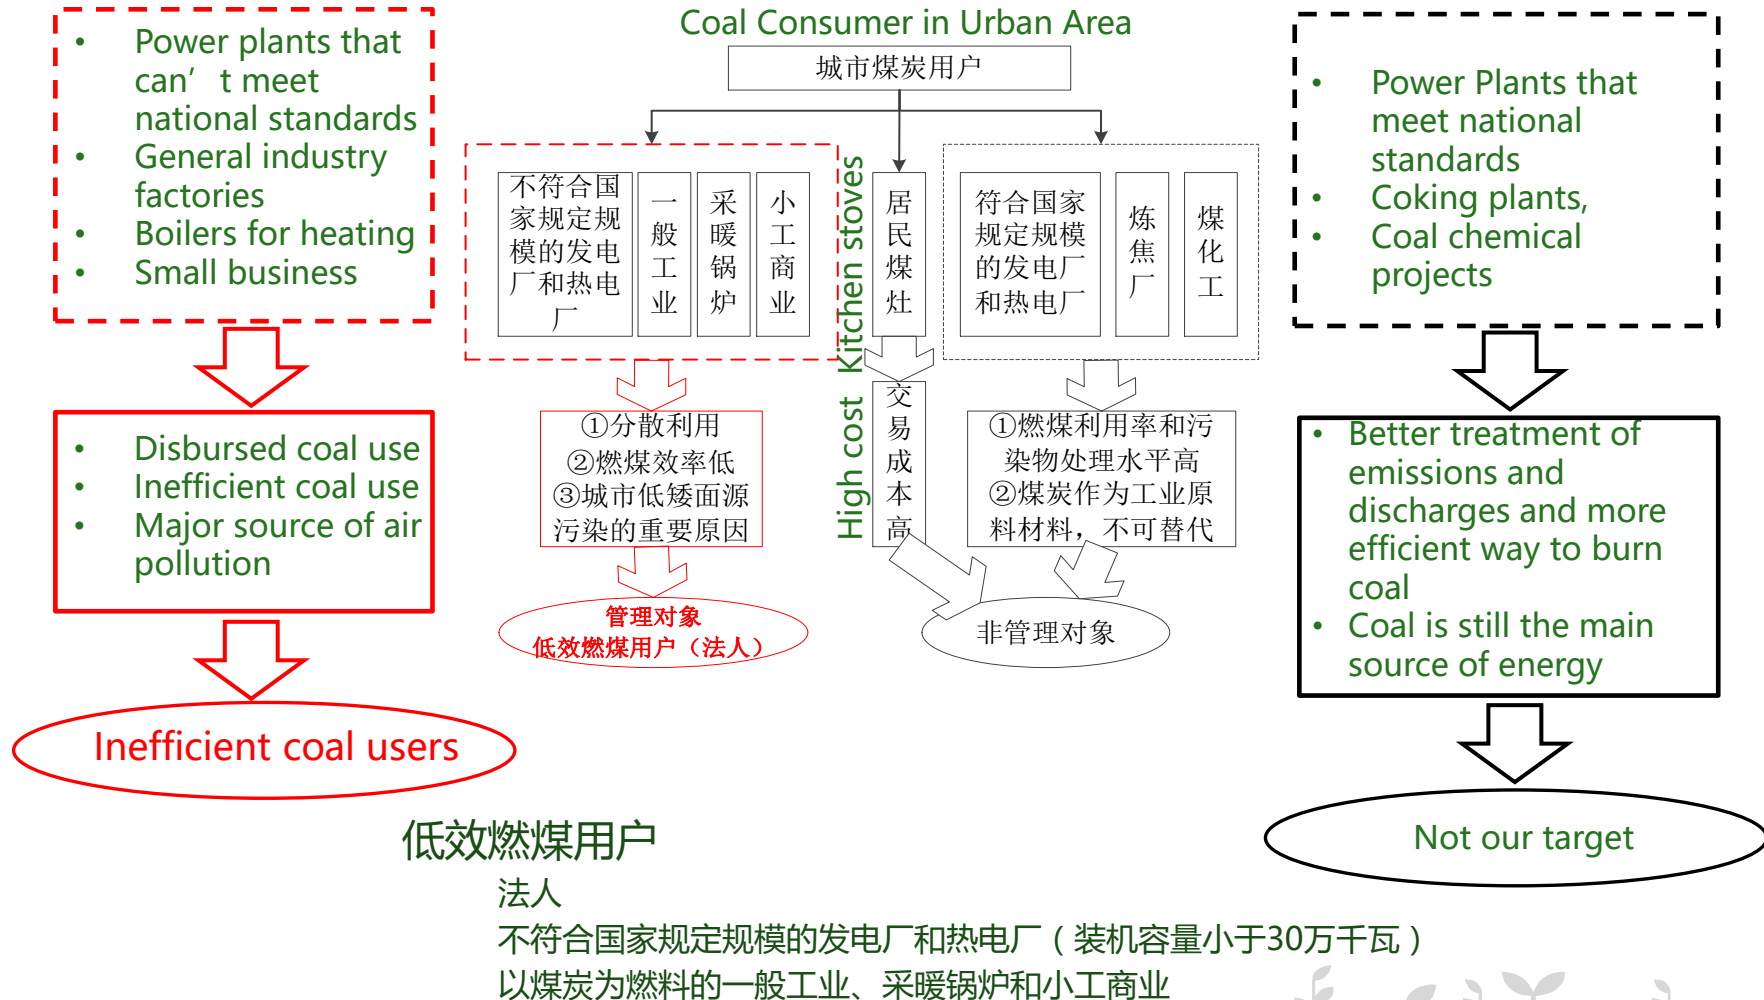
Power plants that can’t meet national standards
General industry factories
Boilers for heating
Small business

Disbursed coal use
Inefficient coal use
Major source of air pollution

Inefficient coal users

Coal Consumer in Urban Area

城市煤炭用户

不符合国家规定规模的发电厂和热电厂

一般工业

采暖锅炉

小工商业

Kitchen stoves

居民煤灶

符合国家规定规模的发电厂和热电厂

炼焦厂

煤化工

①分散利用
②燃煤效率低
③城市低矮面源污染的重要原因

High cost

交易成本高

①燃煤利用率和污染物处理水平高
②煤炭作为工业原料材料，不可替代

管理对象
低效燃煤用户（法人）

非管理对象

Power Plants that meet national standards
Coking plants,
Coal chemical projects

Better treatment of emissions and discharges and more efficient way to burn coal
Coal is still the main source of energy

Not our target

低效燃煤用户

法人

不符合国家规定规模的发电厂和热电厂（装机容量小于30万千瓦）

以煤炭为燃料的一般工业、采暖锅炉和小工商业